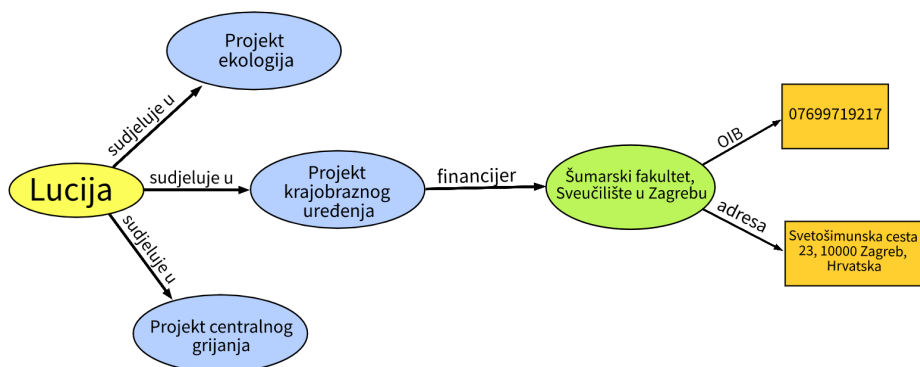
Projekt ekologija

sudjeluje u

Lucija

sudjeluje u

Projekt krajobraznog uređenja

financijer

Šumarski fakultet, Sveučilište u Zagrebu

OIB

07699719217

adresa

Svetošimunska cesta 23, 10000 Zagreb, Hrvatska

sudjeluje u

Projekt centralnog grijanja